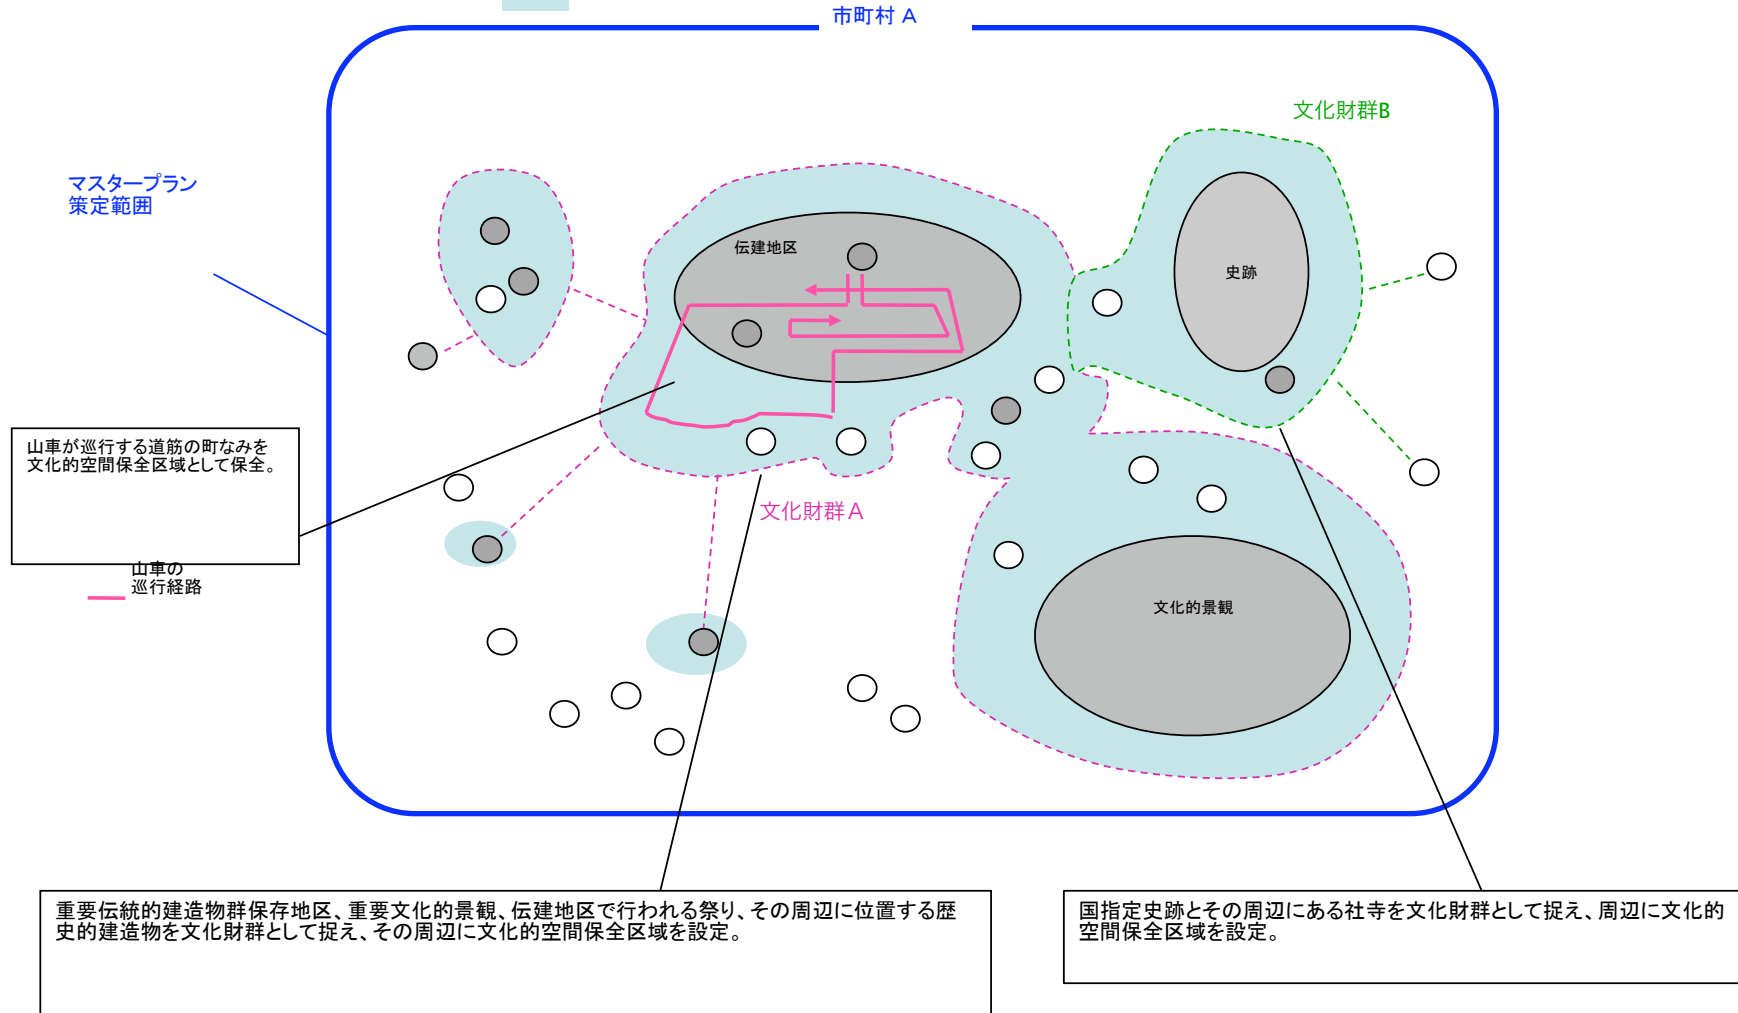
市町村 A

文化財群B

マスタープラン
策定範囲

伝建地区

史跡

山車が巡行する道筋の町なみを文化的空間保全区域として保全。

文化財群A

山車の
巡行経路

文化的景観

重要伝統的建造物群保存地区、重要文化的景観、伝建地区で行われる祭り、その周辺に位置する歴史的建造物を文化財群として捉え、その周辺に文化的空間保全区域を設定。

国指定史跡とその周辺にある社寺を文化財群として捉え、周辺に文化的空間保全区域を設定。